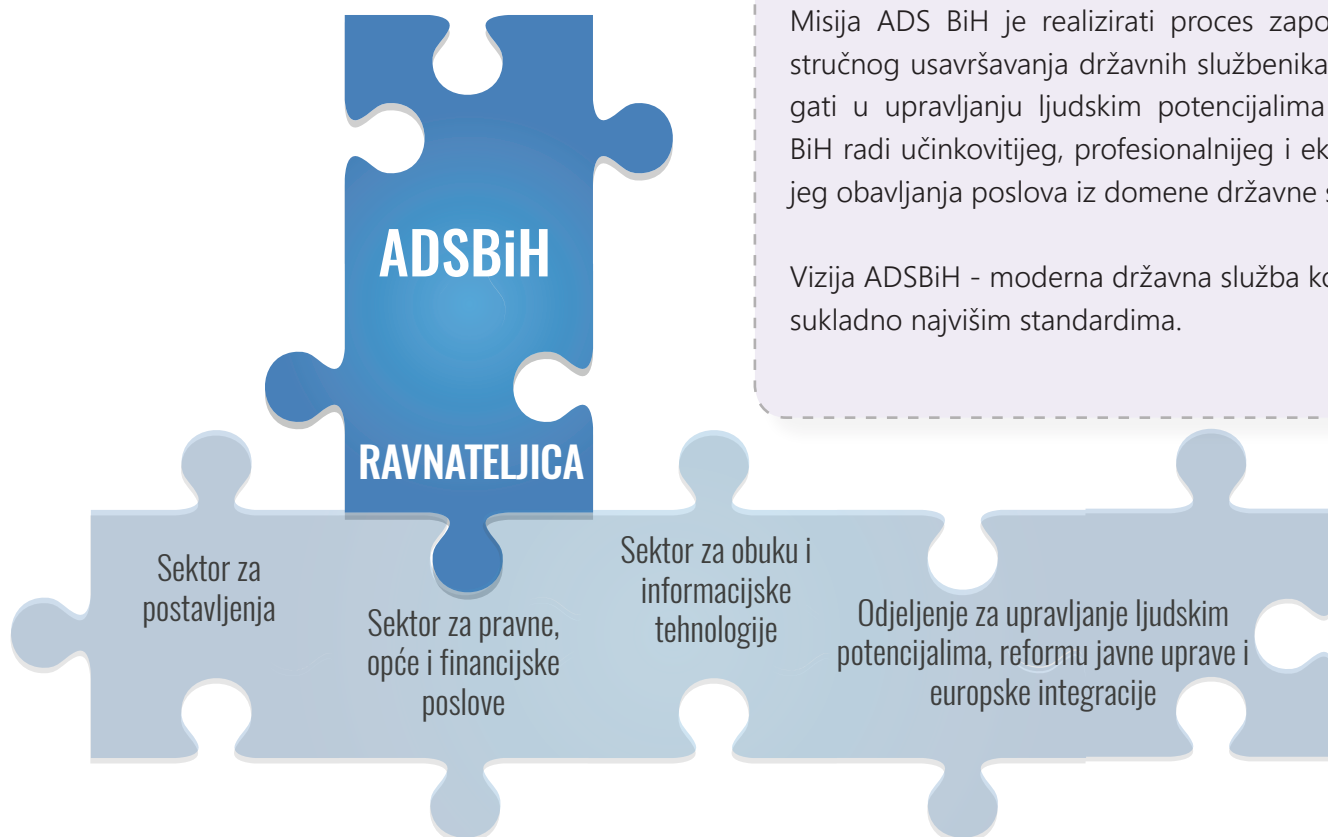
Misija ADS BiH je realizirati proces zapo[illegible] stručnog usavršavanja državnih službenika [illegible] gati u upravljanju ljudskim potencijalima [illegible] BiH radi učinkovitijeg, profesionalnijeg i ek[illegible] jeg obavljanja poslova iz domene državne s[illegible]

Vizija ADSBiH - moderna državna služba ko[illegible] sukladno najvišim standardima.

ADSBiH

RAVNATELJICA

Sektor za postavljenja

Sektor za pravne, opće i financijske poslove

Sektor za obuku i informacijske tehnologije

Odjeljenje za upravljanje ljudskim potencijalima, reformu javne uprave i europske integracije